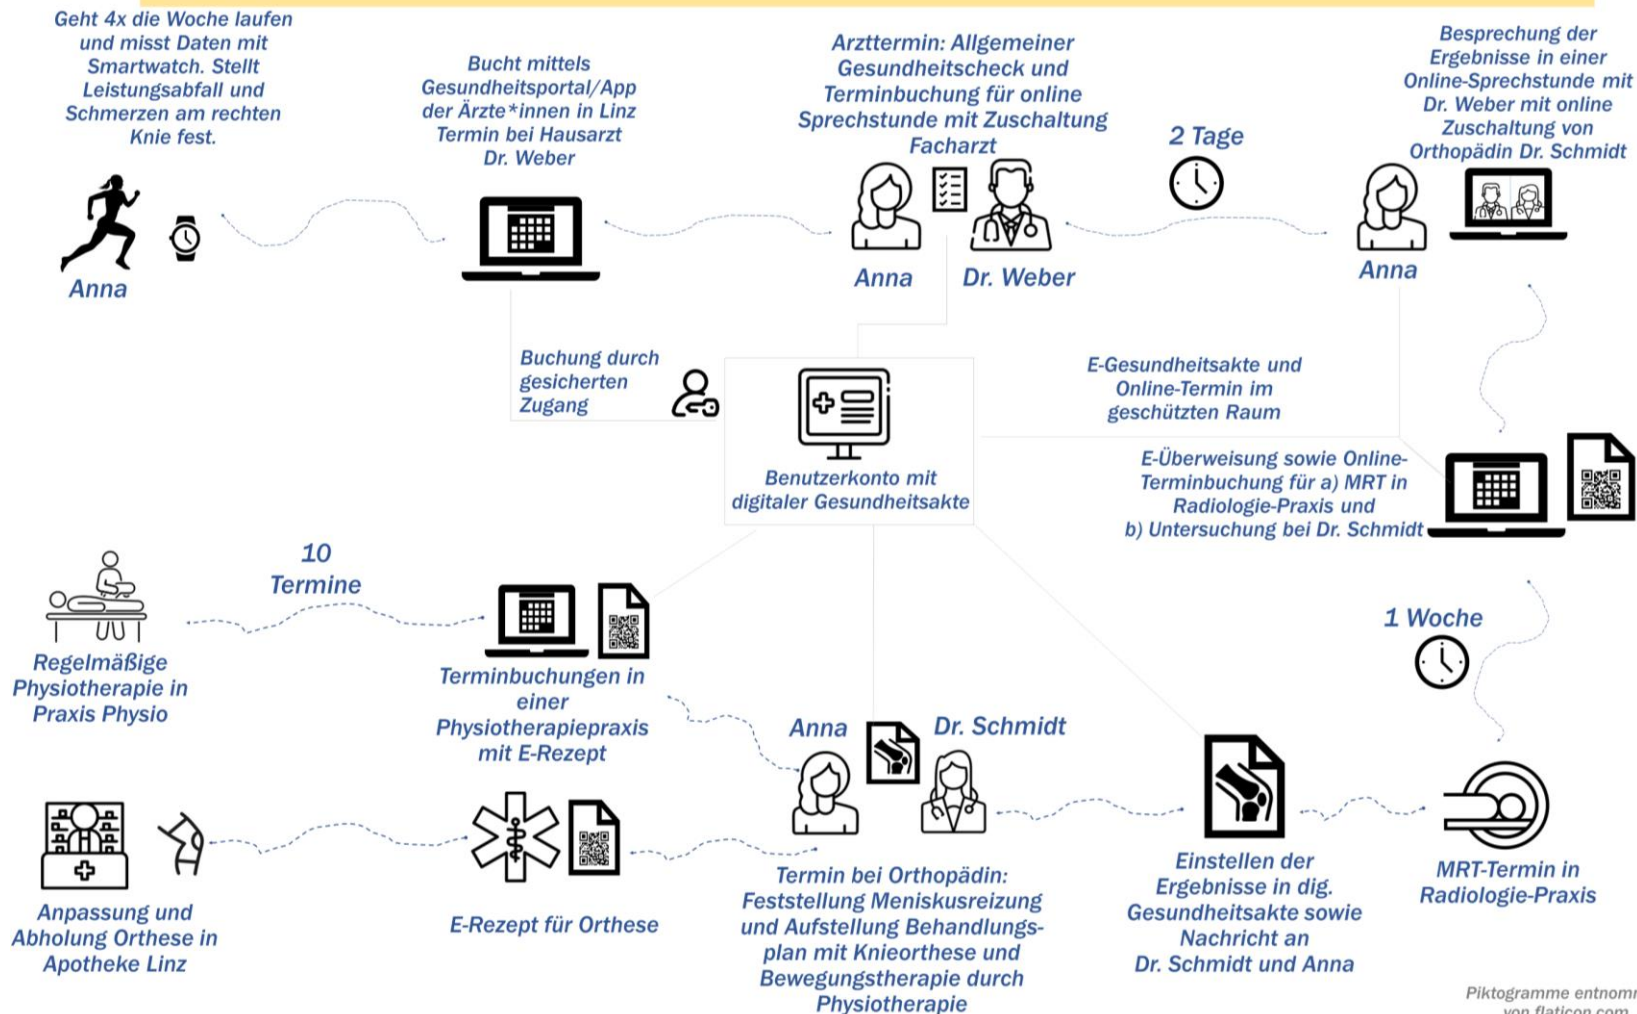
Geht 4x die Woche laufen und misst Daten mit Smartwatch. Stellt Leistungsabfall und Schmerzen am rechten Knie fest.

Anna

Bucht mittels Gesundheitsportal/App der Ärzte*innen in Linz Termin bei Hausarzt Dr. Weber

Arzttermin: Allgemeiner Gesundheitscheck und Terminbuchung für online Sprechstunde mit Zuschaltung Facharzt

Anna

Dr. Weber

2 Tage

Besprechung der Ergebnisse in einer Online-Sprechstunde mit Dr. Weber mit online Zuschaltung von Orthopädin Dr. Schmidt

Anna

Buchung durch gesicherten Zugang

Benutzerkonto mit digitaler Gesundheitsakte

E-Gesundheitsakte und Online-Termin im geschützten Raum

E-Überweisung sowie Online-Terminbuchung für a) MRT in Radiologie-Praxis und b) Untersuchung bei Dr. Schmidt

10 Termine

Regelmäßige Physiotherapie in Praxis Physio

Terminbuchungen in einer Physiotherapiepraxis mit E-Rezept

1 Woche

Anna

Dr. Schmidt

Anpassung und Abholung Orthese in Apotheke Linz

E-Rezept für Orthese

Termin bei Orthopädin: Feststellung Meniskusreizung und Aufstellung Behandlungsplan mit Knieorthese und Bewegungstherapie durch Physiotherapie

Einstellen der Ergebnisse in dig. Gesundheitsakte sowie Nachricht an Dr. Schmidt und Anna

MRT-Termin in Radiologie-Praxis

Piktogramme entnomm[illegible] von flaticon.com